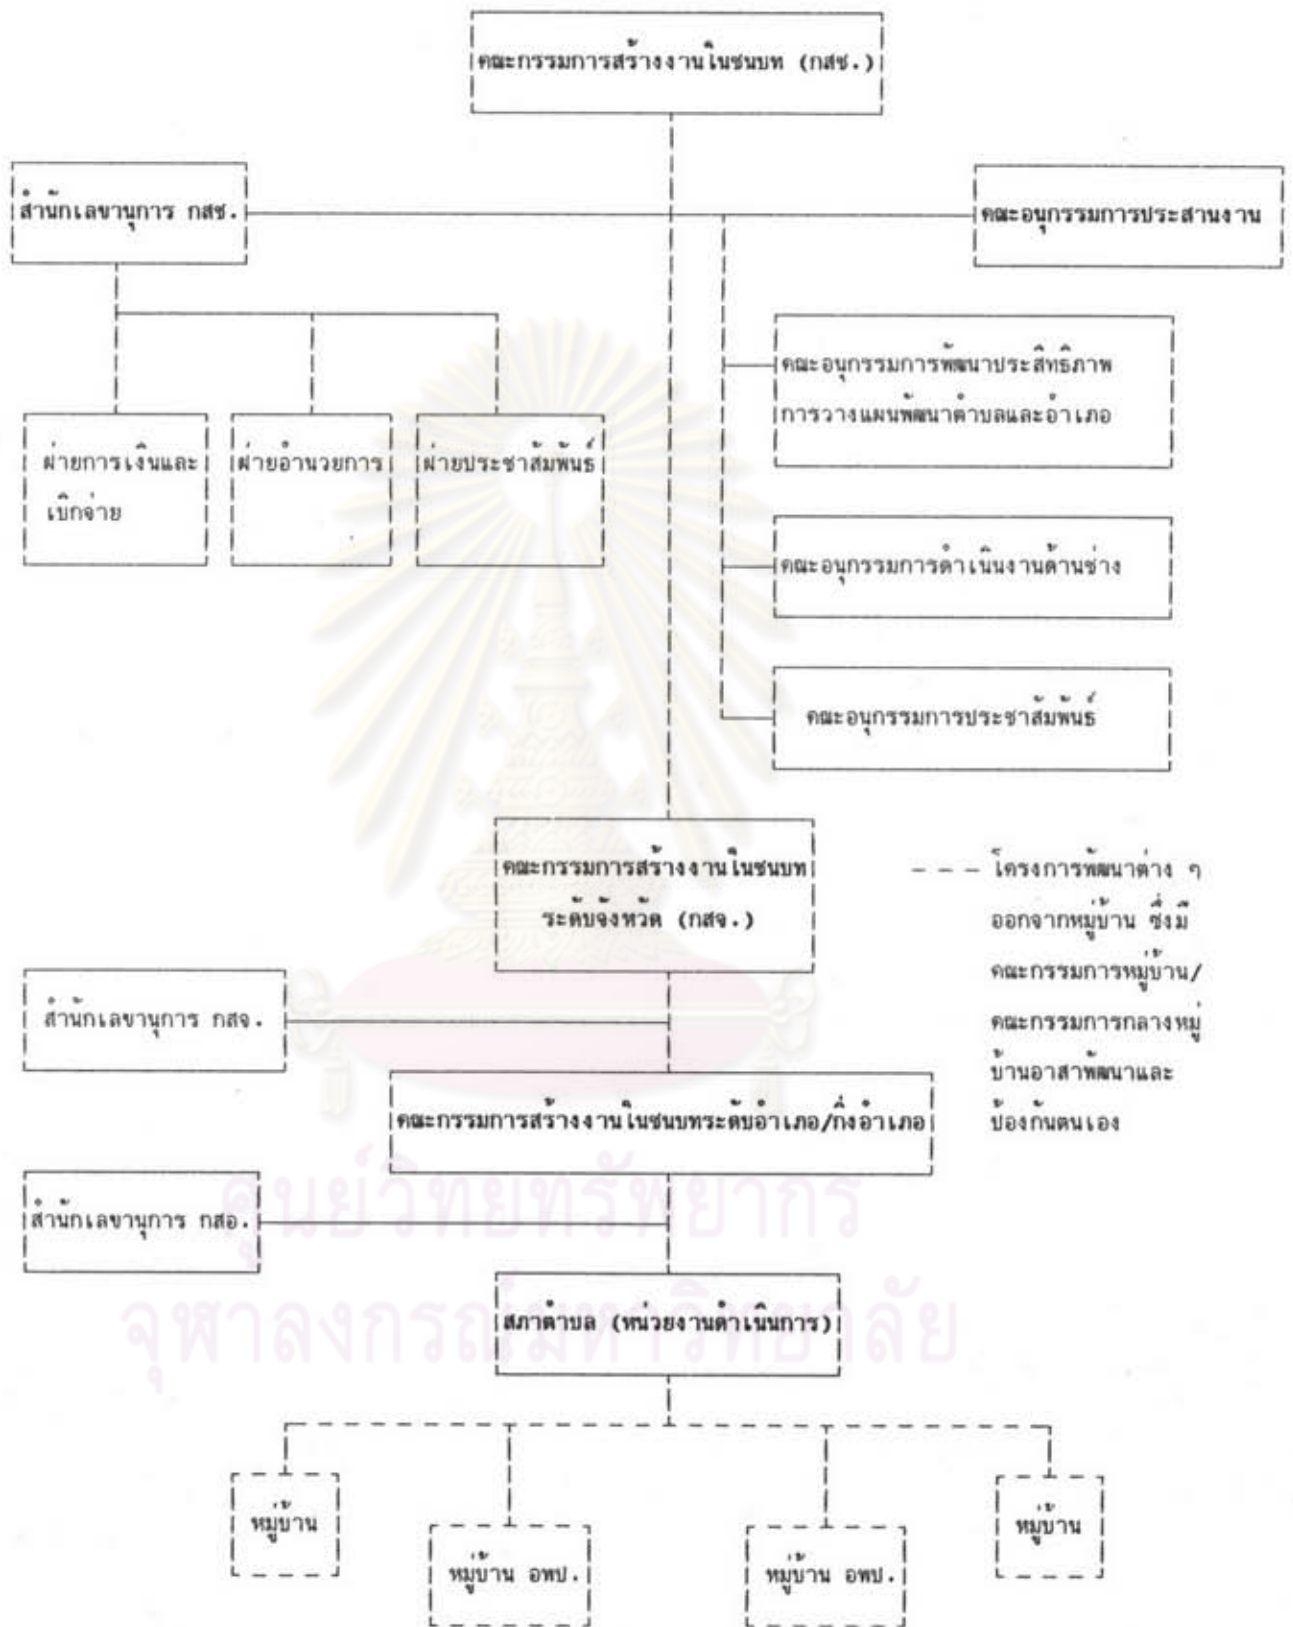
คณะกรรมการสร้างงานในชนบท (กสช.)

สำนักเลขานุการ กสช.

คณะอนุกรรมการประสานงาน

คณะอนุกรรมการพัฒนาประสิทธิภาพการวางแผนพัฒนาตำบลและอำเภอ

ฝ่ายการเงินและเบิกจ่าย

ฝ่ายอำนวยการ

ฝ่ายประชาสัมพันธ์

คณะอนุกรรมการดำเนินงานด้านช่าง

คณะอนุกรรมการประชาสัมพันธ์

คณะกรรมการสร้างงานในชนบทระดับจังหวัด (กสจ.)

- - - โครงการพัฒนาต่าง ๆ ออกจากหมู่บ้าน ซึ่งมีคณะกรรมการหมู่บ้าน/คณะกรรมการกลางหมู่บ้านอาสาพัฒนาและป้องกันตนเอง

สำนักเลขานุการ กสจ.

คณะกรรมการสร้างงานในชนบทระดับอำเภอ/กิ่งอำเภอ

สำนักเลขานุการ กสอ.

ศูนย์วิทยทรัพยากร

จุฬาลงกรณ์มหาวิทยาลัย

สภาตำบล (หน่วยงานดำเนินการ)

หมู่บ้าน

หมู่บ้าน อพป.

หมู่บ้าน อพป.

หมู่บ้าน